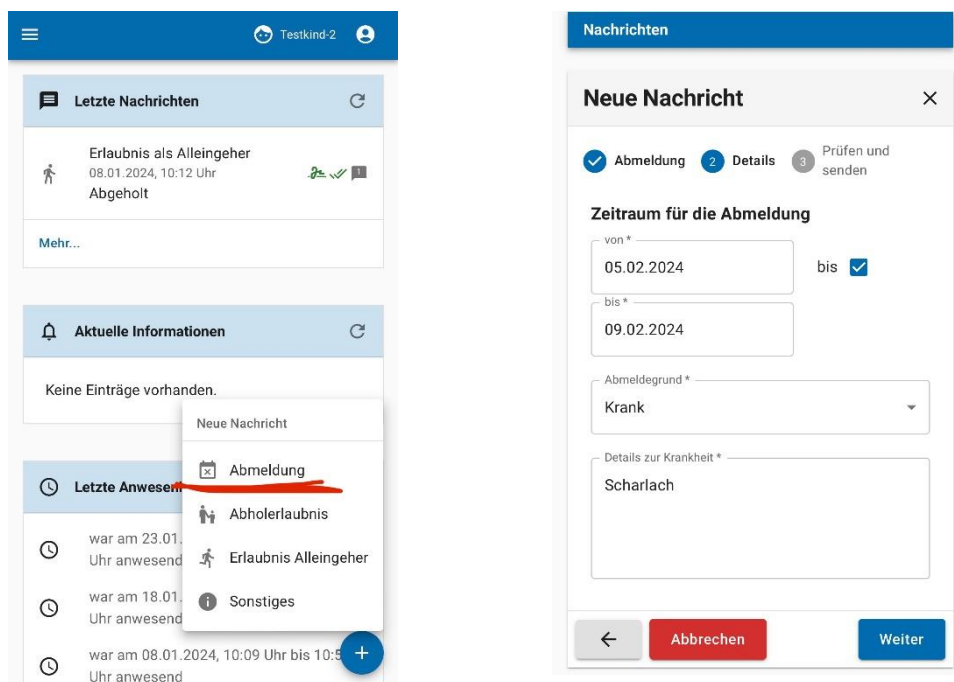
Testkind-2

Letzte Nachrichten

Erlaubnis als Alleingeher
08.01.2024, 10:12 Uhr
Abgeholt

Mehr...

Aktuelle Informationen

Keine Einträge vorhanden.

Letzte Anwesen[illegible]

war am 23.01.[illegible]
Uhr anwesend

war am 18.01.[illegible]
Uhr anwesend

war am 08.01.2024, 10:09 Uhr bis 10:5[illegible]
Uhr anwesend

Neue Nachricht

Abmeldung

Abholerlaubnis

Erlaubnis Alleingeher

Sonstiges

+

Nachrichten

Neue Nachricht

Abmeldung 2 Details 3 Prüfen und senden

Zeitraum für die Abmeldung

von *
05.02.2024

bis

bis *
09.02.2024

Abmeldegrund *
Krank

Details zur Krankheit *
Scharlach

←

Abbrechen

Weiter